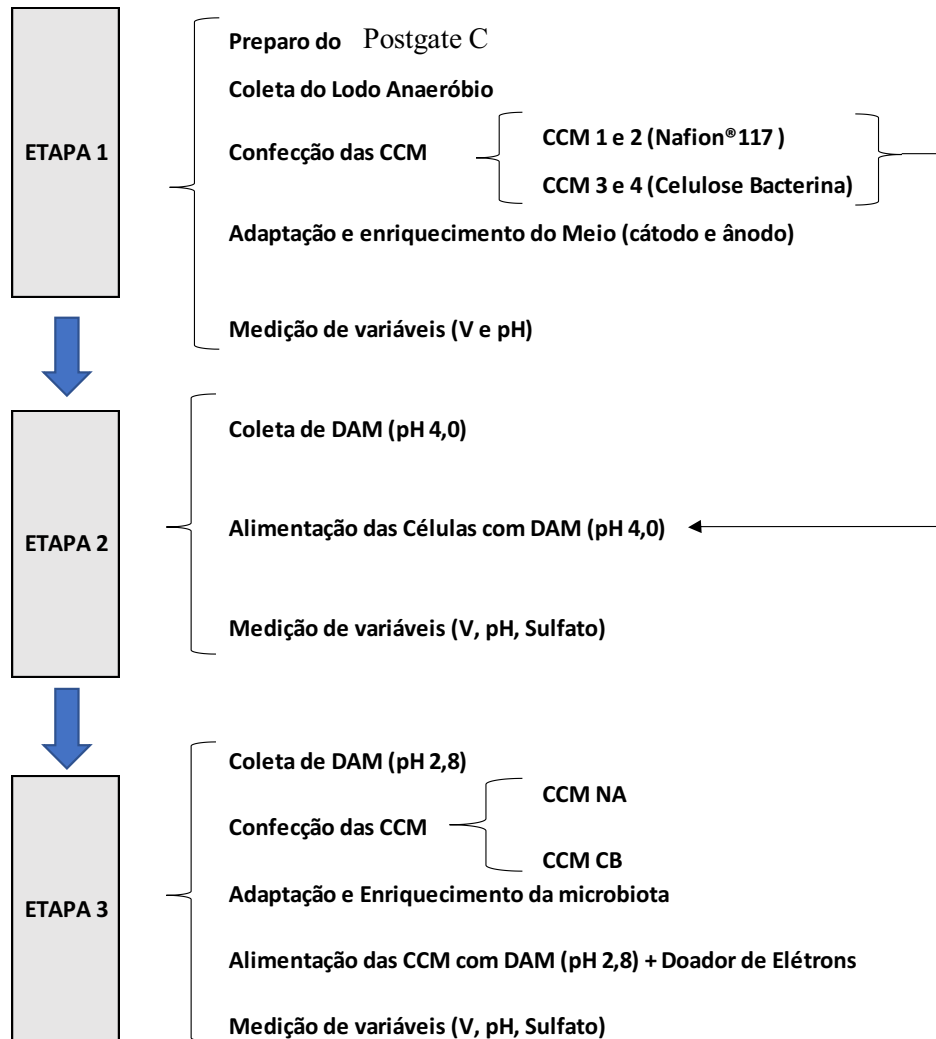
ETAPA 1

Preparo do Postgate C

Coleta do Lodo Anaeróbio

Confecção das CCM

CCM 1 e 2 (Nafion® 117 )

CCM 3 e 4 (Celulose Bacterina)

Adaptação e enriquecimento do Meio (cátodo e ânodo)

Medição de variáveis (V e pH)

ETAPA 2

Coleta de DAM (pH 4,0)

Alimentação das Células com DAM (pH 4,0)

Medição de variáveis (V, pH, Sulfato)

ETAPA 3

Coleta de DAM (pH 2,8)

Confecção das CCM

CCM NA

CCM CB

Adaptação e Enriquecimento da microbiota

Alimentação das CCM com DAM (pH 2,8) + Doador de Elétrons

Medição de variáveis (V, pH, Sulfato)